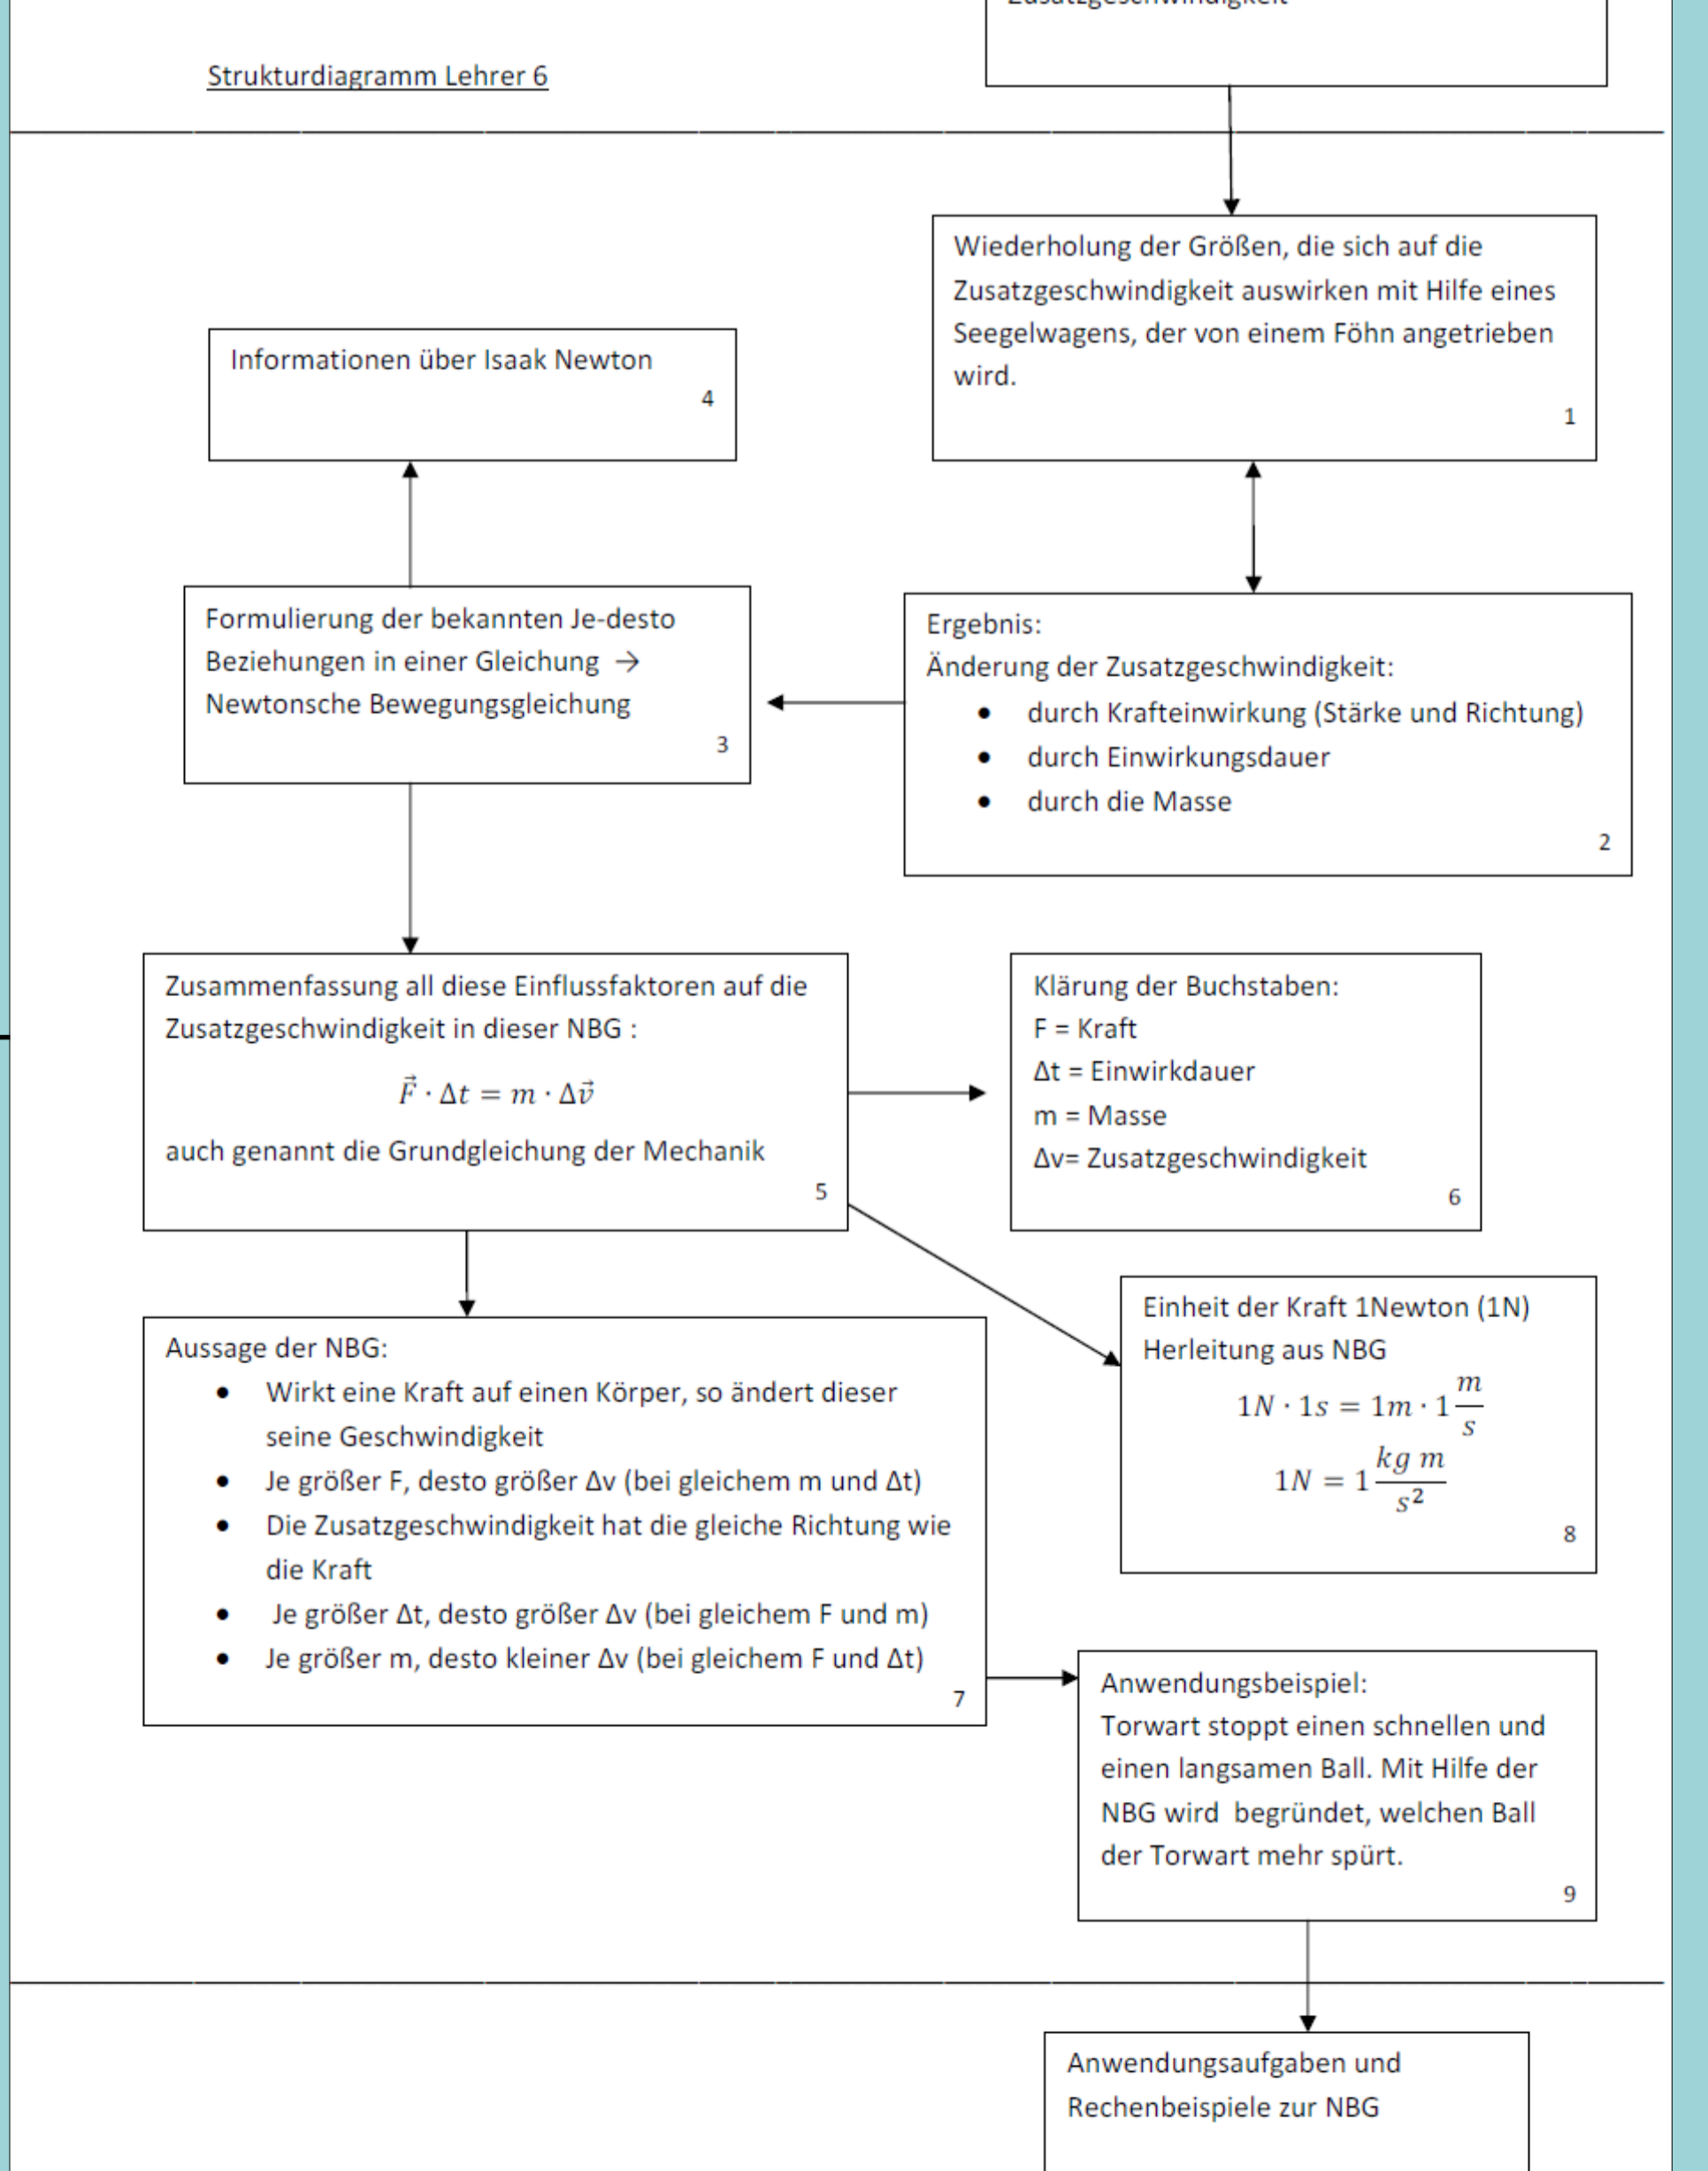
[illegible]

Strukturdiagramm Lehrer 6

Wiederholung der Größen, die sich auf die Zusatzgeschwindigkeit auswirken mit Hilfe eines Seegelwagens, der von einem Föhn angetrieben wird.
1

Informationen über Isaak Newton
4

Formulierung der bekannten Je-desto Beziehungen in einer Gleichung → Newtonsche Bewegungsgleichung
3

Ergebnis:
Änderung der Zusatzgeschwindigkeit:
- durch Krafteinwirkung (Stärke und Richtung)
- durch Einwirkungsdauer
- durch die Masse
2

Zusammenfassung all diese Einflussfaktoren auf die Zusatzgeschwindigkeit in dieser NBG :
$\vec{F} \cdot \Delta t = m \cdot \Delta\vec{v}$
auch genannt die Grundgleichung der Mechanik
5

Klärung der Buchstaben:
F = Kraft
Δt = Einwirkdauer
m = Masse
Δv= Zusatzgeschwindigkeit
6

Einheit der Kraft 1Newton (1N)
Herleitung aus NBG
$1N \cdot 1s = 1m \cdot 1\frac{m}{s}$
$1N = 1\frac{kg\ m}{s^2}$
8

Aussage der NBG:
- Wirkt eine Kraft auf einen Körper, so ändert dieser seine Geschwindigkeit
- Je größer F, desto größer Δv (bei gleichem m und Δt)
- Die Zusatzgeschwindigkeit hat die gleiche Richtung wie die Kraft
- Je größer Δt, desto größer Δv (bei gleichem F und m)
- Je größer m, desto kleiner Δv (bei gleichem F und Δt)
7

Anwendungsbeispiel:
Torwart stoppt einen schnellen und einen langsamen Ball. Mit Hilfe der NBG wird begründet, welchen Ball der Torwart mehr spürt.
9

Anwendungsaufgaben und Rechenbeispiele zur NBG